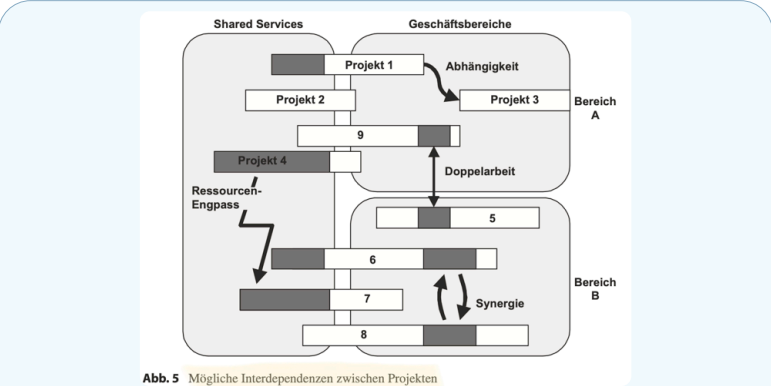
Shared Services

Geschäftsbereiche

Projekt 1

Abhängigkeit

Projekt 2

Projekt 3

Bereich A

9

Projekt 4

Doppelarbeit

Ressourcen-Engpass

5

6

Bereich B

7

Synergie

8

Abb. 5 Mögliche Interdependenzen zwischen Projekten